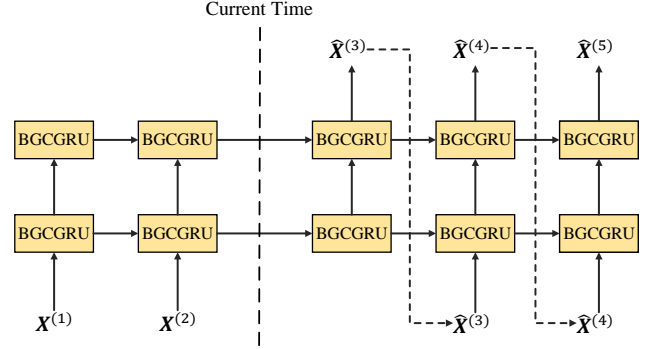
Current Time

$\widehat{X}^{(3)}$ $\widehat{X}^{(4)}$ $\widehat{X}^{(5)}$

BGCGRU BGCGRU BGCGRU BGCGRU BGCGRU

BGCGRU BGCGRU BGCGRU BGCGRU BGCGRU

$X^{(1)}$ $X^{(2)}$ $\widehat{X}^{(3)}$ $\widehat{X}^{(4)}$